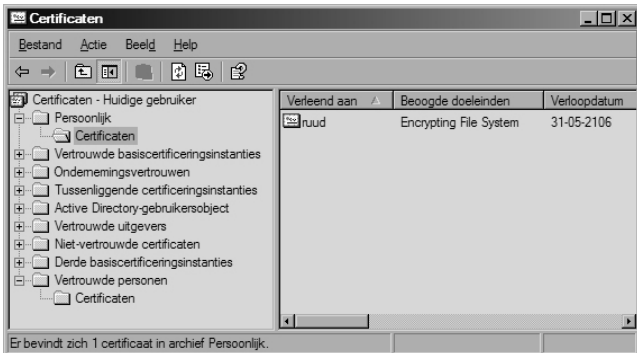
Certificaten

Bestand Actie Beeld Help

Certificaten - Huidige gebruiker
Persoonlijk
Certificaten
Vertrouwde basiscertificeringsinstanties
Ondernemingsvertrouwen
Tussenliggende certificeringsinstanties
Active Directory-gebruikersobject
Vertrouwde uitgevers
Niet-vertrouwde certificaten
Derde basiscertificeringsinstanties
Vertrouwde personen
Certificaten

| Verleend aan | Beoogde doeleinden | Verloopdatum |
|---|---|---|
| ruud | Encrypting File System | 31-05-2106 |

Er bevindt zich 1 certificaat in archief Persoonlijk.